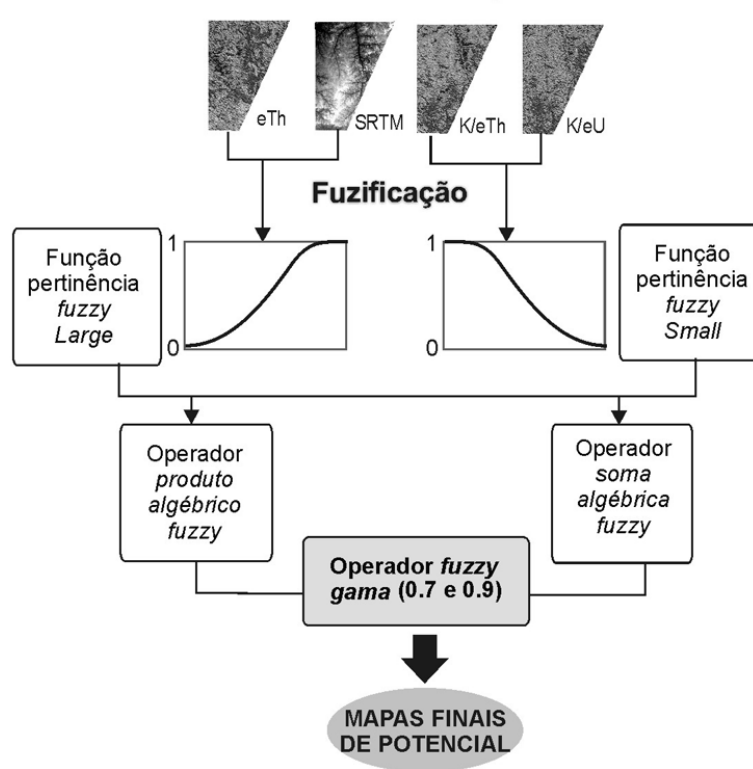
eTh

SRTM

K/eTh

K/eU

Fuzificação

Função pertinência *fuzzy* *Large*

1

0

1

0

Função pertinência *fuzzy* *Small*

Operador *produto algébrico fuzzy*

Operador *soma algébrica fuzzy*

Operador *fuzzy gama* (0.7 e 0.9)

MAPAS FINAIS DE POTENCIAL